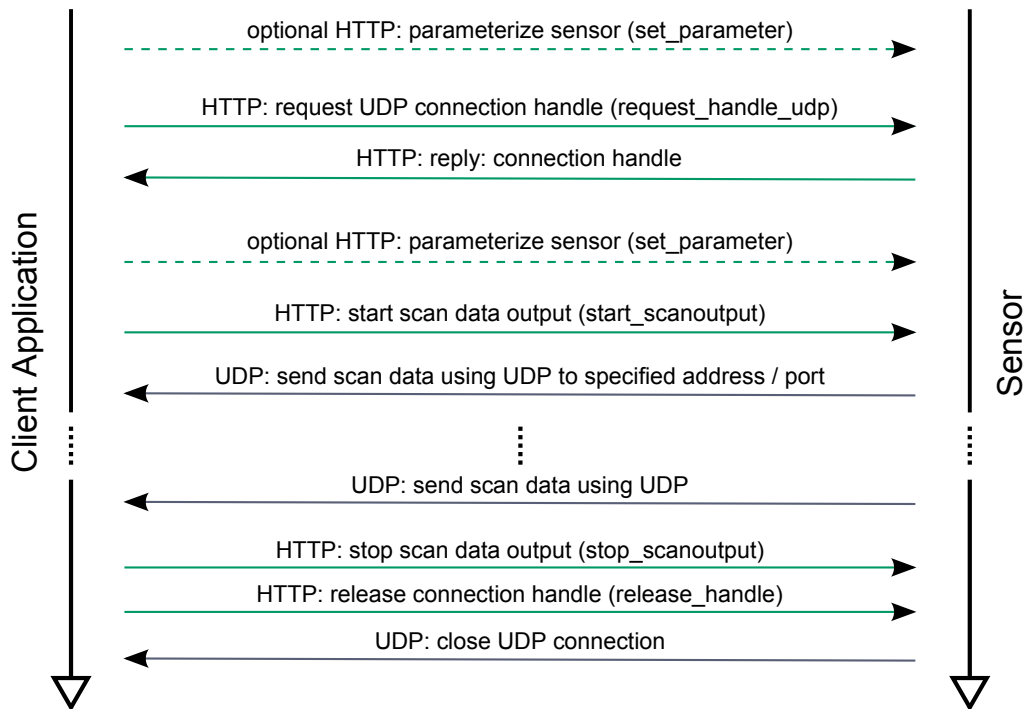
Client Application

Sensor

optional HTTP: parameterize sensor (set_parameter)

HTTP: request UDP connection handle (request_handle_udp)

HTTP: reply: connection handle

optional HTTP: parameterize sensor (set_parameter)

HTTP: start scan data output (start_scanoutput)

UDP: send scan data using UDP to specified address / port

UDP: send scan data using UDP

HTTP: stop scan data output (stop_scanoutput)

HTTP: release connection handle (release_handle)

UDP: close UDP connection